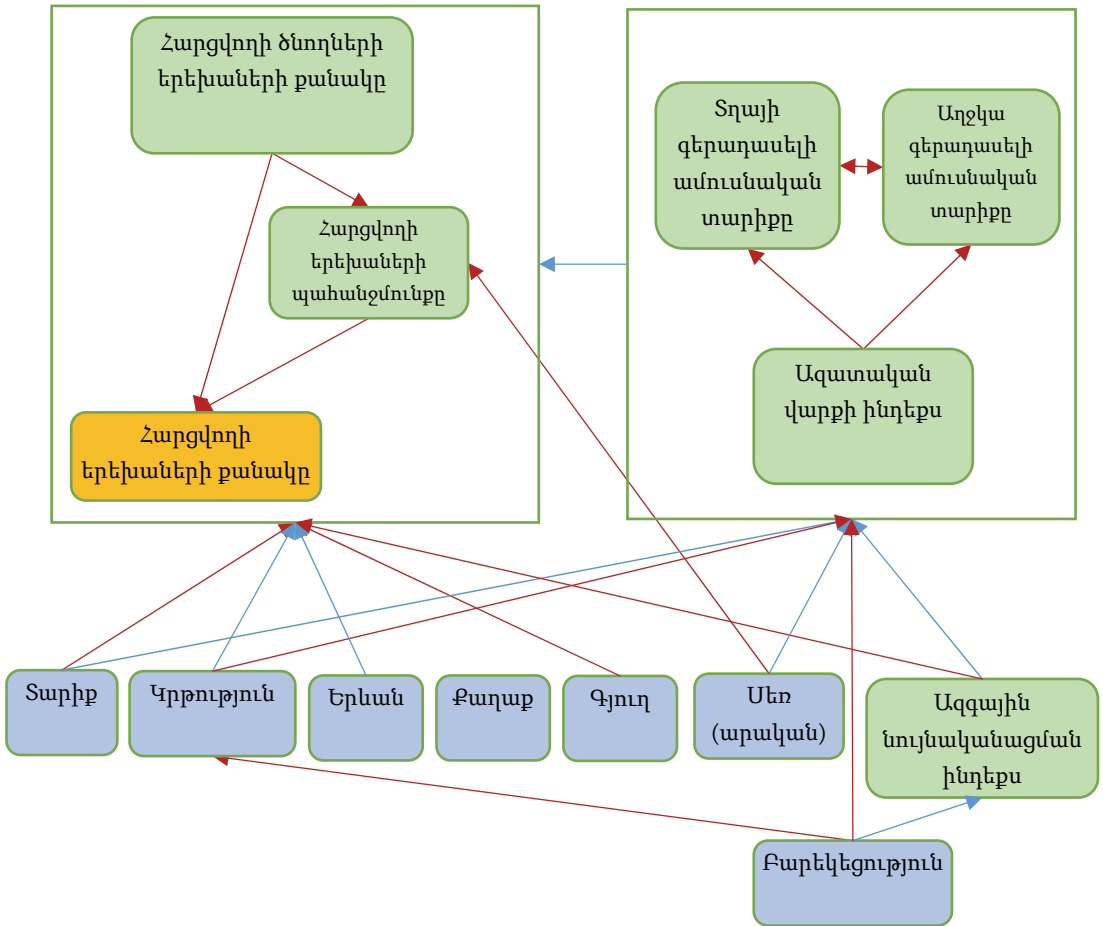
Հարցվողի ծնողների երեխաների քանակը

Հարցվողի երեխաների պահանջմունքը

Հարցվողի երեխաների քանակը

Տղայի գերադասելի ամուսնական տարիքը

Աղջկա գերադասելի ամուսնական տարիքը

Ազատական վարքի ինդեքս

Տարիք

Կրթություն

Երևան

Քաղաք

Գյուղ

Սեռ (արական)

Ազգային նույնականացման ինդեքս

Բարեկեցություն